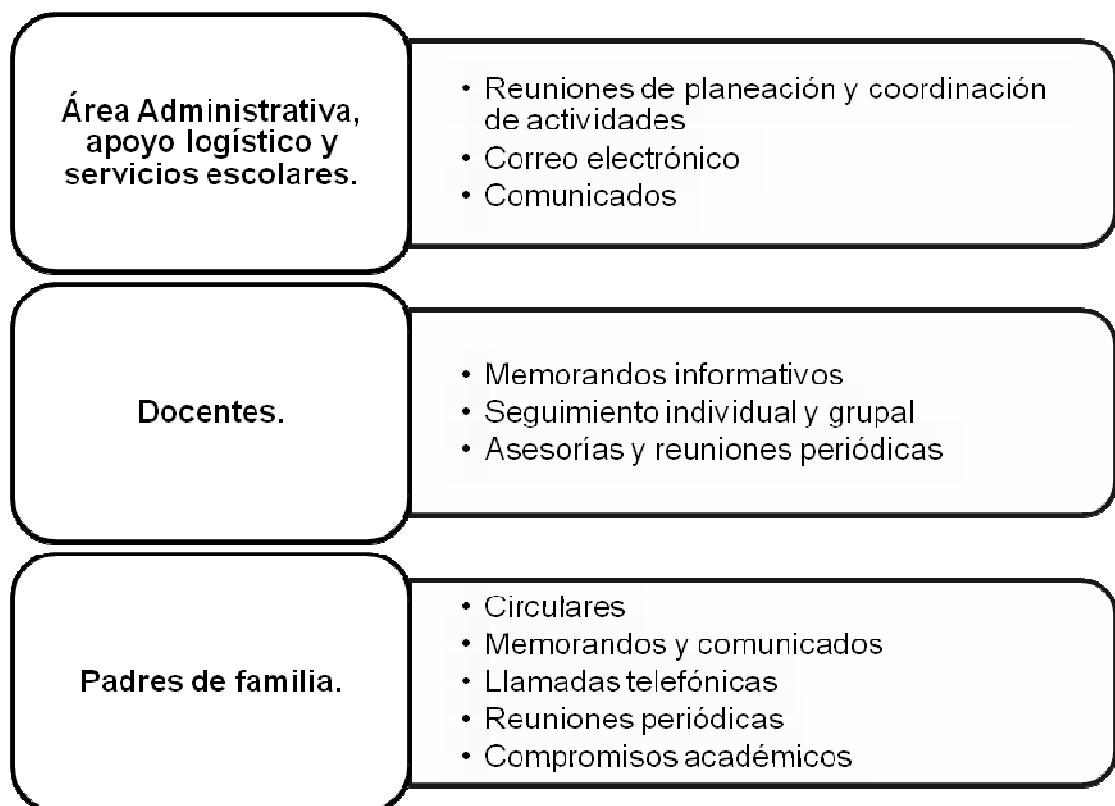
Área Administrativa, apoyo logístico y servicios escolares.

• Reuniones de planeación y coordinación de actividades
• Correo electrónico
• Comunicados

Docentes.

• Memorandos informativos
• Seguimiento individual y grupal
• Asesorías y reuniones periódicas

Padres de familia.

• Circulares
• Memorandos y comunicados
• Llamadas telefónicas
• Reuniones periódicas
• Compromisos académicos